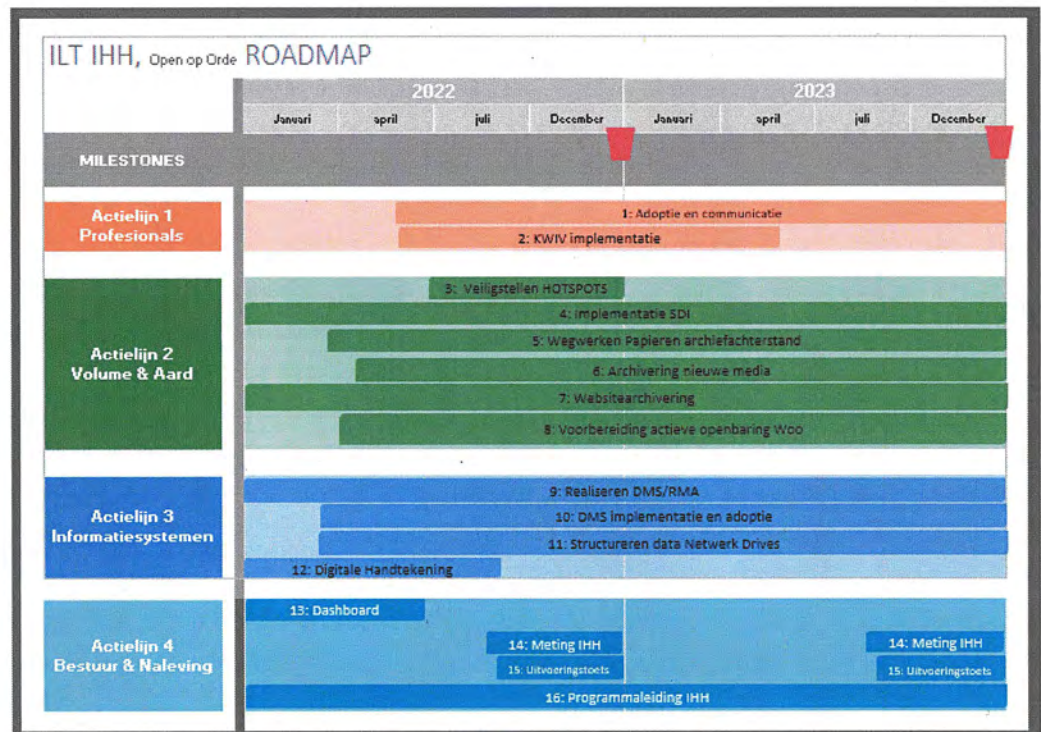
ILT IHH, Open op Orde ROADMAP

| | 2022 | | | | 2023 | | | |
|---|---|---|---|---|---|---|---|---|
| | Januari | april | juli | December | Januari | april | juli | December |

MILESTONES

Actielijn 1 Profesionals

1: Adoptie en communicatie

2: KWIV implementatie

Actielijn 2 Volume & Aard

3: Veiligstellen HOTSPOTS

4: Implementatie SDI

5: Wegwerken Papieren archiefachterstand

6: Archivering nieuwe media

7: Websitearchivering

8: Voorbereiding actieve openbaring Woo

Actielijn 3 Informatiesystemen

9: Realiseren DMS/RMA

10: DMS implementatie en adoptie

11: Structureren data Netwerk Drives

12: Digitale Handtekening

Actielijn 4 Bestuur & Naleving

13: Dashboard

14: Meting IHH

15: Uitvoeringstoets

14: Meting IHH

15: Uitvoeringstoets

16: Programmaleiding IHH